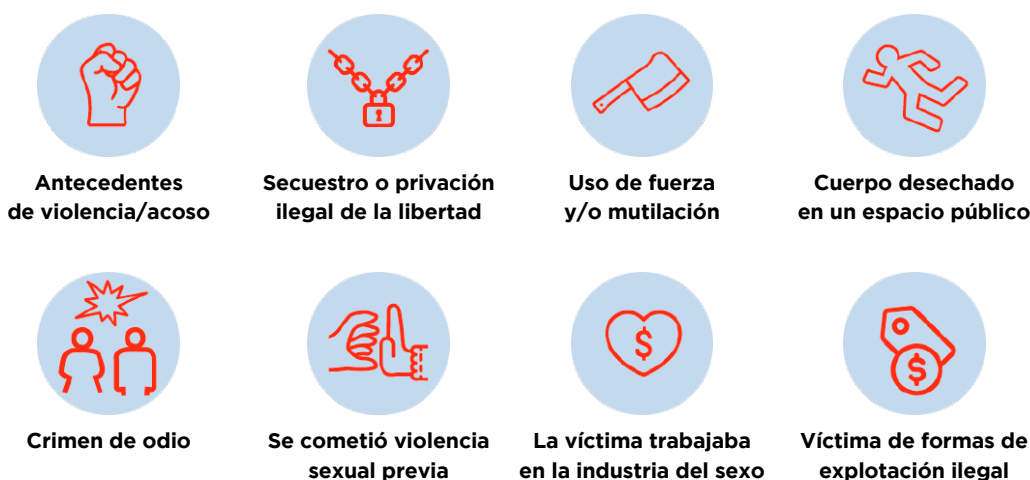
Antecedentes de violencia/acoso

Secuestro o privación ilegal de la libertad

Uso de fuerza y/o mutilación

Cuerpo desechado en un espacio público

Crimen de odio

Se cometió violencia sexual previa

La víctima trabajaba en la industria del sexo

Víctima de formas de explotación ilegal